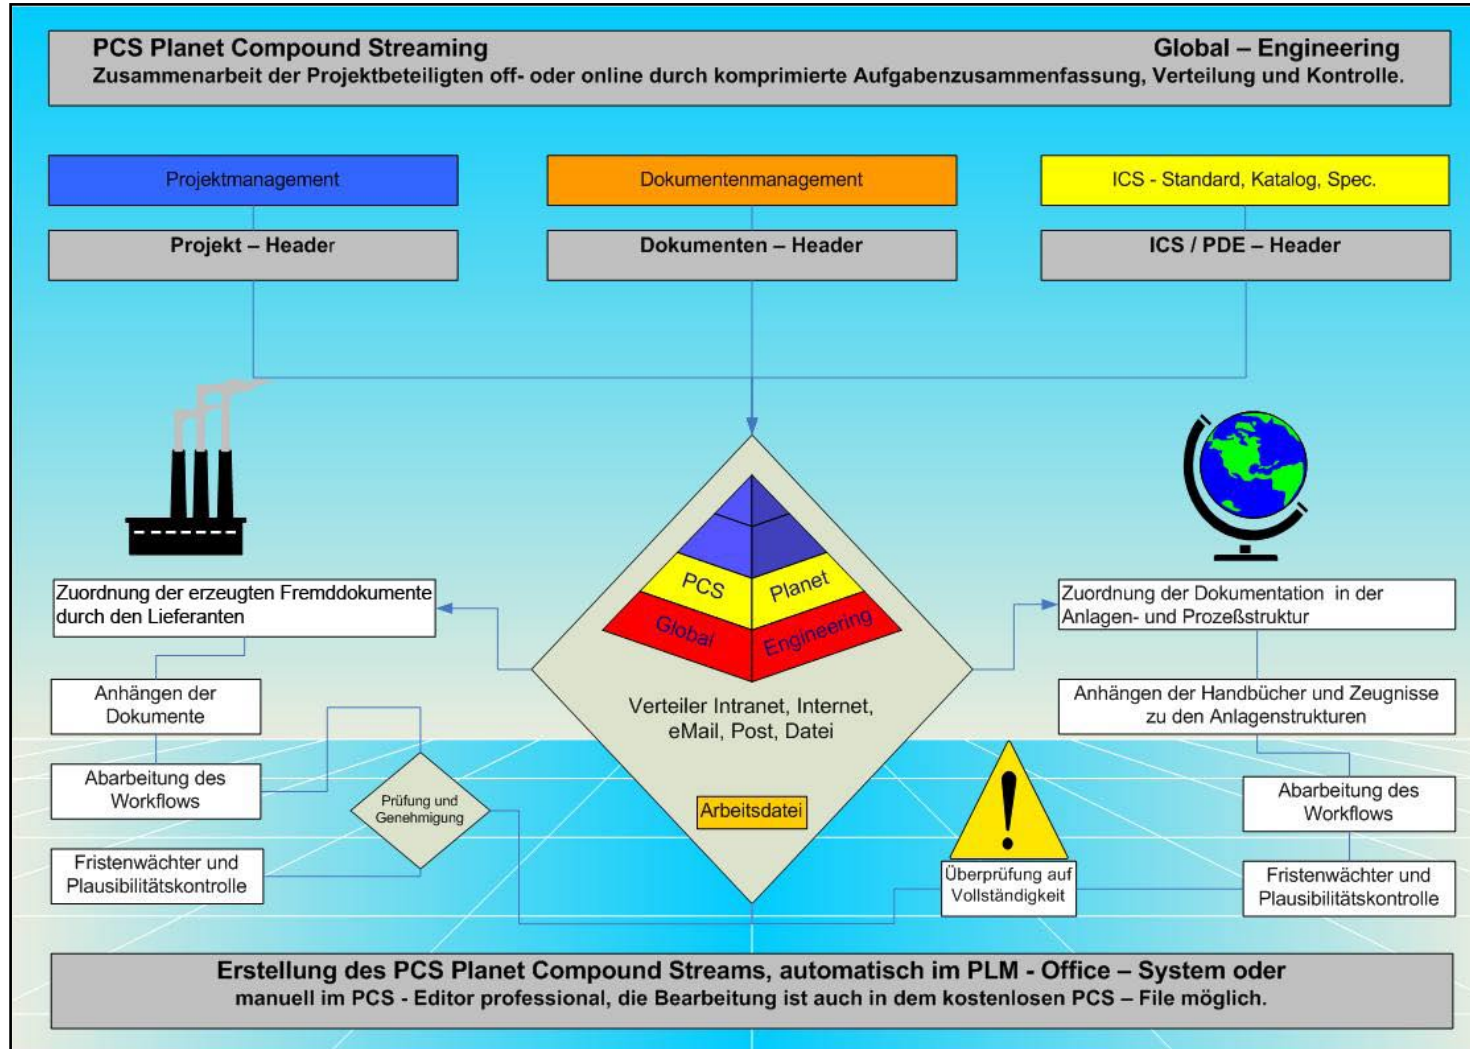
PCS Planet Compound Streaming

Global – Engineering

Zusammenarbeit der Projektbeteiligten off- oder online durch komprimierte Aufgabenzusammenfassung, Verteilung und Kontrolle.

Projektmanagement

Dokumentenmanagement

ICS - Standard, Katalog, Spec.

Projekt – Header

Dokumenten – Header

ICS / PDE – Header

Zuordnung der erzeugten Fremddokumente durch den Lieferanten

PCS

Planet

Global

Engineering

Zuordnung der Dokumentation in der Anlagen- und Prozeßstruktur

Anhängen der Dokumente

Verteiler Intranet, Internet, eMail, Post, Datei

Anhängen der Handbücher und Zeugnisse zu den Anlagenstrukturen

Abarbeitung des Workflows

Prüfung und Genehmigung

Arbeitsdatei

Abarbeitung des Workflows

Fristenwächter und Plausibilitätskontrolle

Überprüfung auf Vollständigkeit

Fristenwächter und Plausibilitätskontrolle

Erstellung des PCS Planet Compound Streams, automatisch im PLM - Office – System oder manuell im PCS - Editor professional, die Bearbeitung ist auch in dem kostenlosen PCS – File möglich.